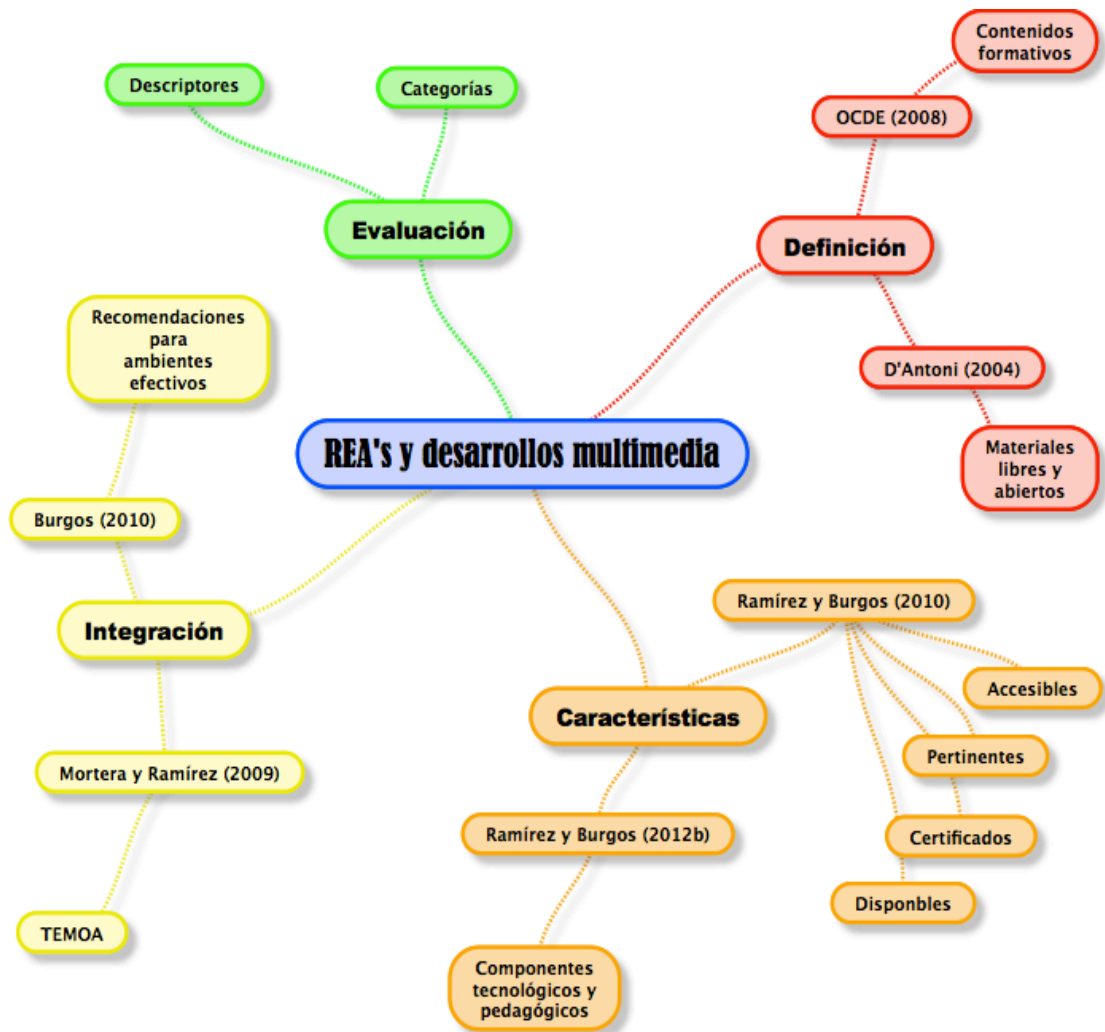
REA's y desarrollos multimedia

Evaluación

Descriptores

Categorías

Definición

OCDE (2008)

Contenidos formativos

D'Antoni (2004)

Materiales libres y abiertos

Integración

Burgos (2010)

Recomendaciones para ambientes efectivos

Mortera y Ramírez (2009)

TEMOA

Características

Ramírez y Burgos (2010)

Accesibles

Pertinentes

Certificados

Disponbles

Ramírez y Burgos (2012b)

Componentes tecnológicos y pedagógicos